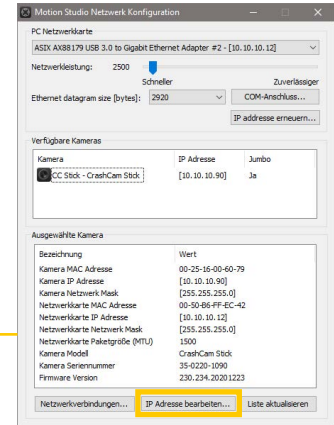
Motion Studio Netzwerk Konfiguration

PC Netzwerkkarte

ASIX AX88179 USB 3.0 to Gigabit Ethernet Adapter #2 - [10.10.10.12]

Netzwerkleistung: 2500

Schneller

Zuverlässiger

Ethernet datagram size [bytes]: 2920

COM-Anschluss...

IP addresse erneuern...

Verfügbare Kameras

| Kamera | IP Adresse | Jumbo |
|---|---|---|
| CC Stick - CrashCam Stick | [10.10.10.90] | Ja |

Ausgewählte Kamera

| Bezeichnung | Wert |
|---|---|
| Kamera MAC Adresse | 00-25-16-00-60-79 |
| Kamera IP Adresse | [10.10.10.90] |
| Kamera Netzwerk Mask | [255.255.255.0] |
| Netzwerkkarte MAC Adresse | 00-50-B6-FF-EC-42 |
| Netzwerkkarte IP Adresse | [10.10.10.12] |
| Netzwerkkarte Netzwerk Mask | [255.255.255.0] |
| Netzwerkkarte Paketgröße (MTU) | 1500 |
| Kamera Modell | CrashCam Stick |
| Kamera Seriennummer | 35-0220-1090 |
| Firmware Version | 230.234.20201223 |

Netzwerkverbindungen...

IP Adresse bearbeiten...

Liste aktualisieren